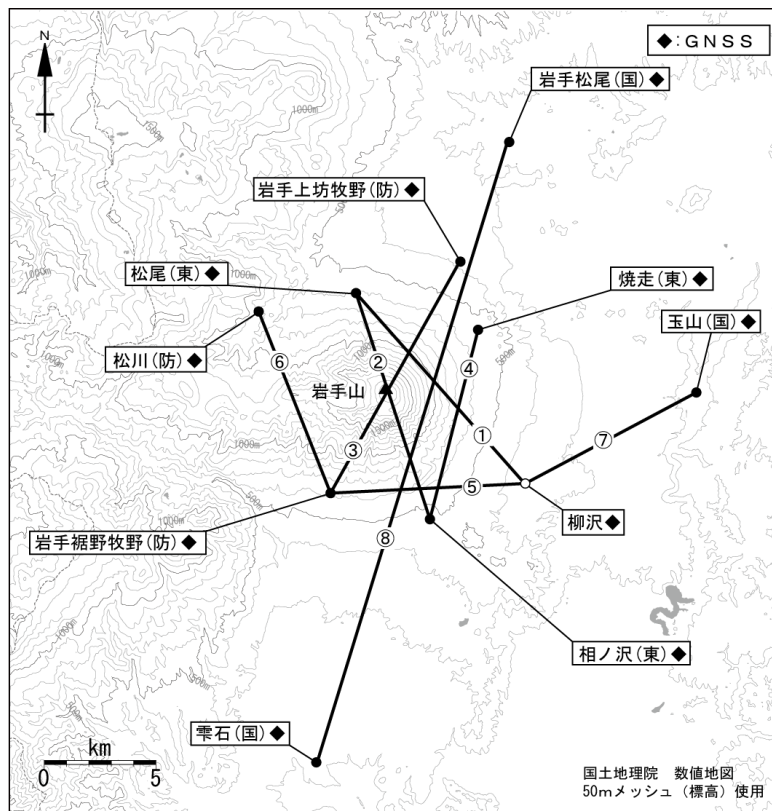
N

◆:GNSS

岩手松尾(国)◆

岩手上坊牧野(防)◆

松尾(東)◆

焼走(東)◆

玉山(国)◆

松川(防)◆

岩手山

①
②
③
④
⑤
⑥
⑦
⑧

柳沢◆

岩手裾野牧野(防)◆

相ノ沢(東)◆

雫石(国)◆

1000m
1000m
1000m
1000m
1000m
1500m
1500m
500m
500m
500m
500m

km
0 5

国土地理院 数値地図
50mメッシュ(標高)使用